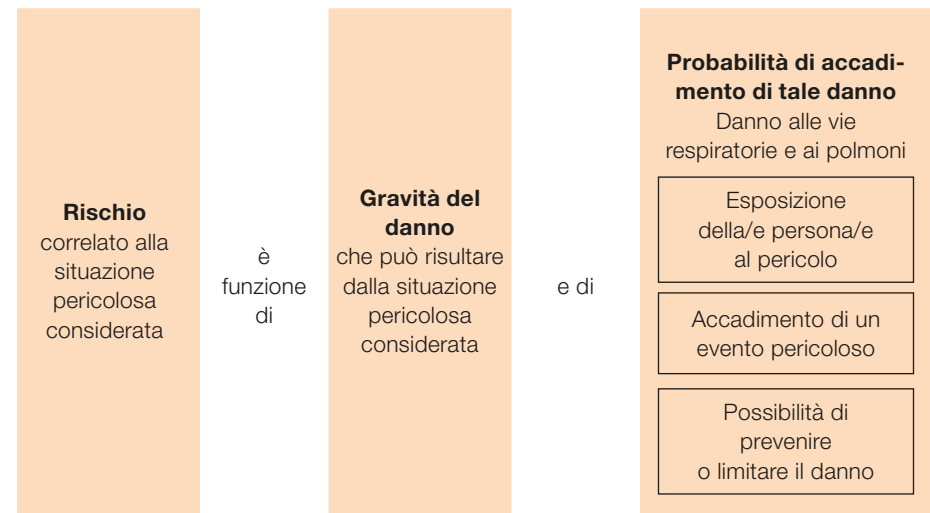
**Rischio**
correlato alla situazione pericolosa considerata

è funzione di

**Gravità del danno**
che può risultare dalla situazione pericolosa considerata

e di

**Probabilità di accadimento di tale danno**
Danno alle vie respiratorie e ai polmoni

Esposizione della/e persona/e al pericolo

Accadimento di un evento pericoloso

Possibilità di prevenire o limitare il danno